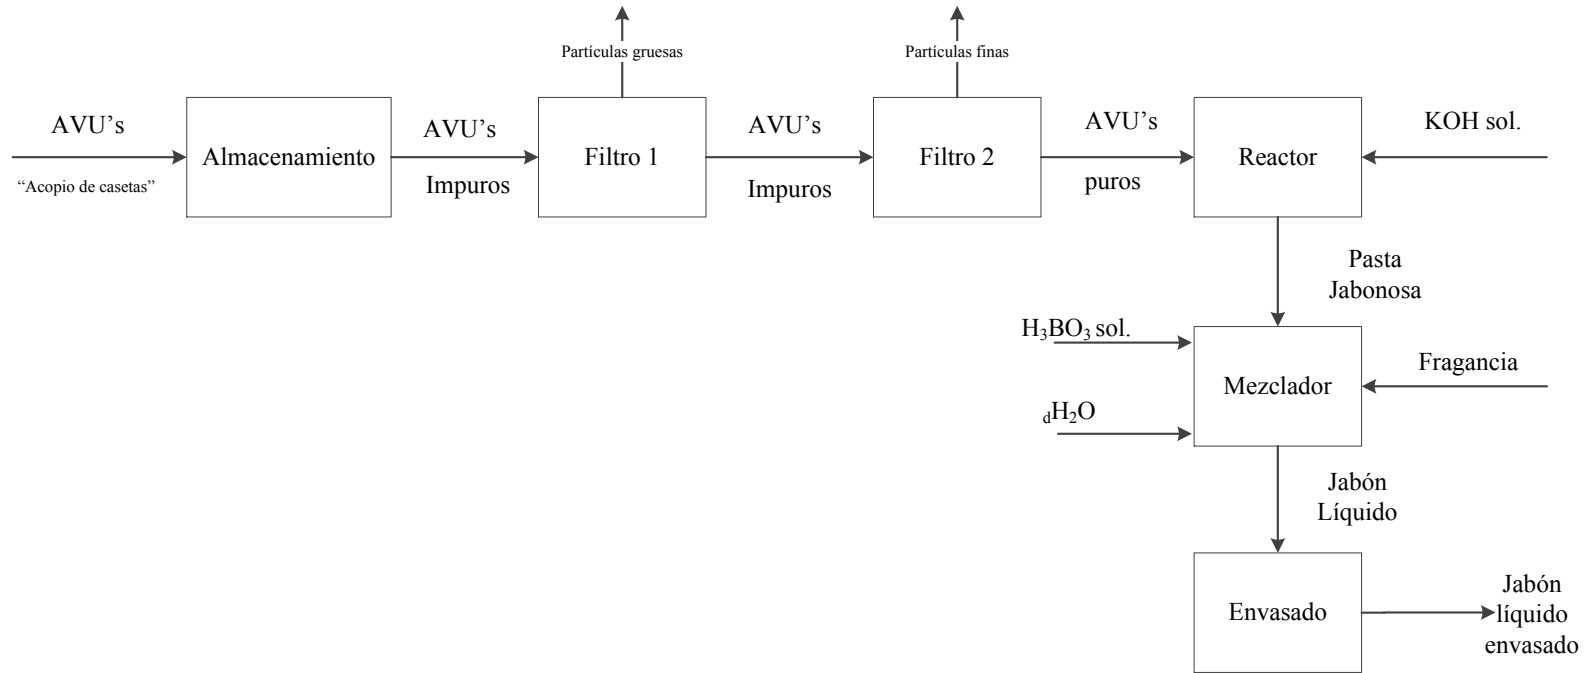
Partículas gruesas

Partículas finas

AVU's

"Acopio de casetas"

Almacenamiento

AVU's

Impuros

Filtro 1

AVU's

Impuros

Filtro 2

AVU's

puros

Reactor

KOH sol.

Pasta Jabonosa

$H_3BO_3$ sol.

Mezclador

Fragancia

$_dH_2O$

Jabón Líquido

Envasado

Jabón líquido envasado